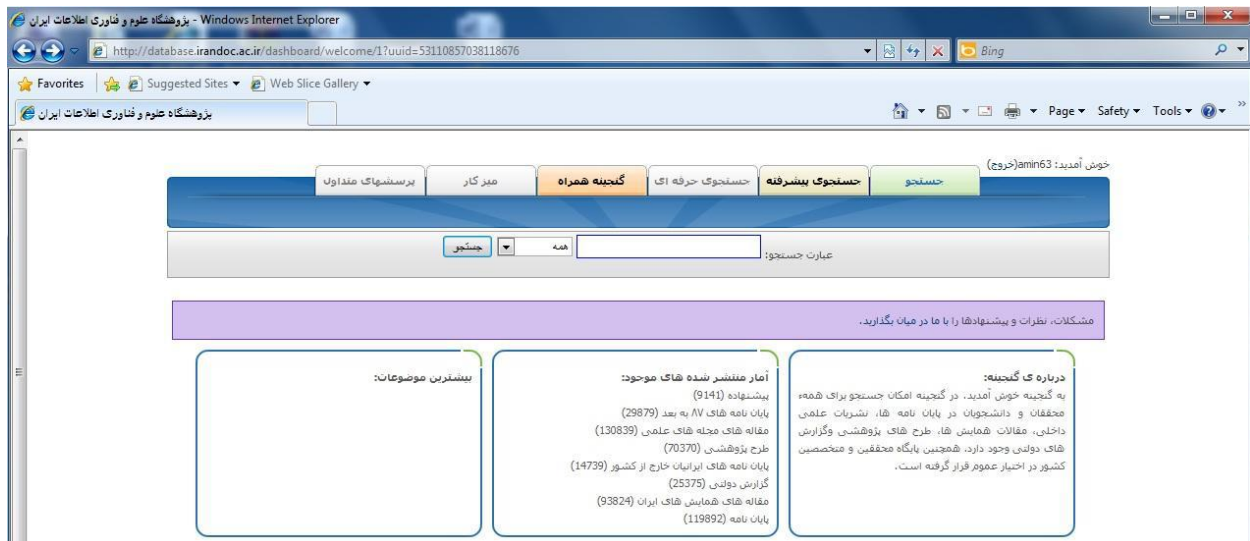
Windows Internet Explorer - پژوهشگاه علوم و فناوری اطلاعات ایران

http://database.irandoc.ac.ir/dashboard/welcome/1?uuid=53110857038118676

Bing

Favorites | Suggested Sites ▾ | Web Slice Gallery ▾

پژوهشگاه علوم و فناوری اطلاعات ایران

Page ▾ Safety ▾ Tools ▾

خوش آمدید: amin63(خروج)

جستجو | جستجوی پیشرفته | جستجوی حرفه ای | گنجینه همراه | میز کار | پرسشهای متداول

عبارت جستجو: | همه | جستجو

مشکلات، نظرات و پیشنهادها را با ما در میان بگذارید.

درباره ی گنجینه:
به گنجینه خوش آمدید. در گنجینه امکان جستجو برای همهء محققان و دانشجویان در پایان نامه ها، نشریات علمی داخلی، مقالات همایش ها، طرح های پژوهشی وگزارش های دولتی وجود دارد، همچنین پایگاه محققین و متخصصین کشور در اختیار عموم قرار گرفته است.

آمار منتشر شده های موجود:
پیشنهاده (9141)
پایان نامه های ۸۷ به بعد (29879)
مقاله های مجله های علمی (130839)
طرح پژوهشی (70370)
پایان نامه های ایرانیان خارج از کشور (14739)
گزارش دولتی (25375)
مقاله های همایش های ایران (93824)
پایان نامه (119892)

بیشترین موضوعات: